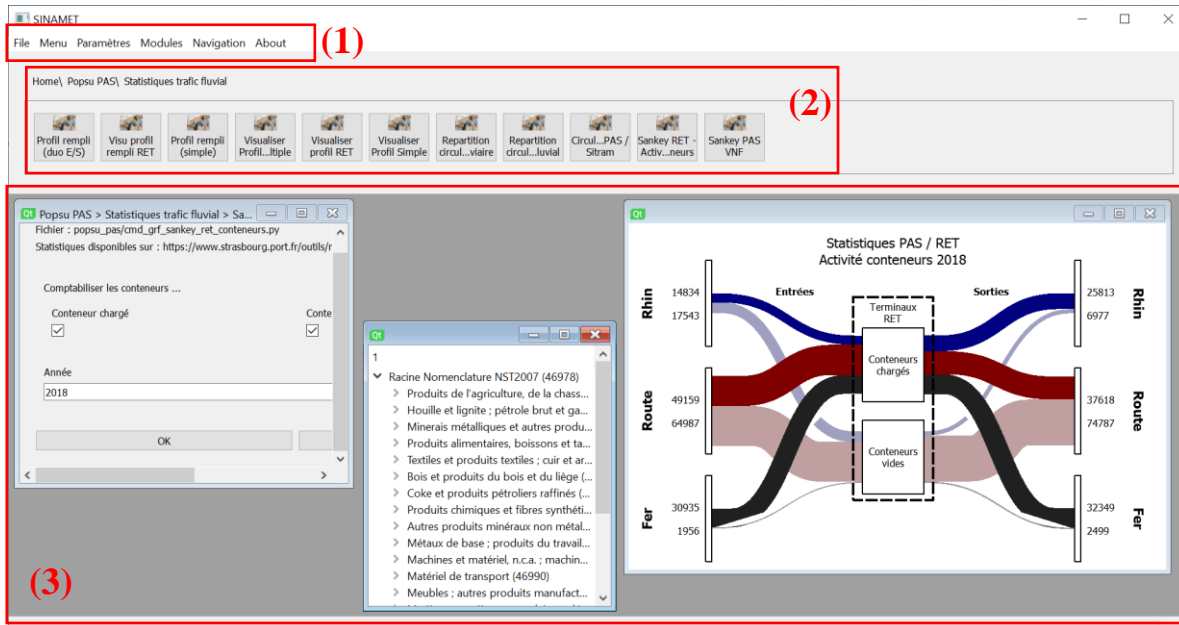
SINAMET

File Menu Paramètres Modules Navigation About (1)

Home\ Popsu PAS\ Statistiques trafic fluvial

(2)

Profil rempli (duo E/S) | Visu profil rempli RET | Profil rempli (simple) | Visualiser Profil...ltiple | Visualiser profil RET | Visualiser Profil Simple | Repartition circul...viaire | Repartition circul...luvial | Circul...PAS / Sitram | Sankey RET - Activ...neurs | Sankey PAS VNF

Popsu PAS > Statistiques trafic fluvial > Sa...

Fichier : popsu_pas/cmd_grf_sankey_ret_conteneurs.py

Statistiques disponibles sur : https://www.strasbourg.port.fr/outils/r

Comptabiliser les conteneurs ...

Conteneur chargé

Conte

Année

2018

OK

1

Racine Nomenclature NST2007 (46978)
Produits de l'agriculture, de la chass...
Houille et lignite ; pétrole brut et ga...
Minerais métalliques et autres produ...
Produits alimentaires, boissons et ta...
Textiles et produits textiles ; cuir et ar...
Bois et produits du bois et du liège (...
Coke et produits pétroliers raffinés (...
Produits chimiques et fibres synthéti...
Autres produits minéraux non métal...
Métaux de base ; produits du travail...
Machines et matériel, n.c.a. ; machin...
Matériel de transport (46990)
Meubles ; autres produits manufact...

Statistiques PAS / RET
Activité conteneurs 2018

Entrées
Sorties
Terminaux RET
Conteneurs chargés
Conteneurs vides

Rhin 14834 17543
Route 49159 64987
Fer 30935 1956

25813 6977 Rhin
37618 74787 Route
32349 2499 Fer

(3)